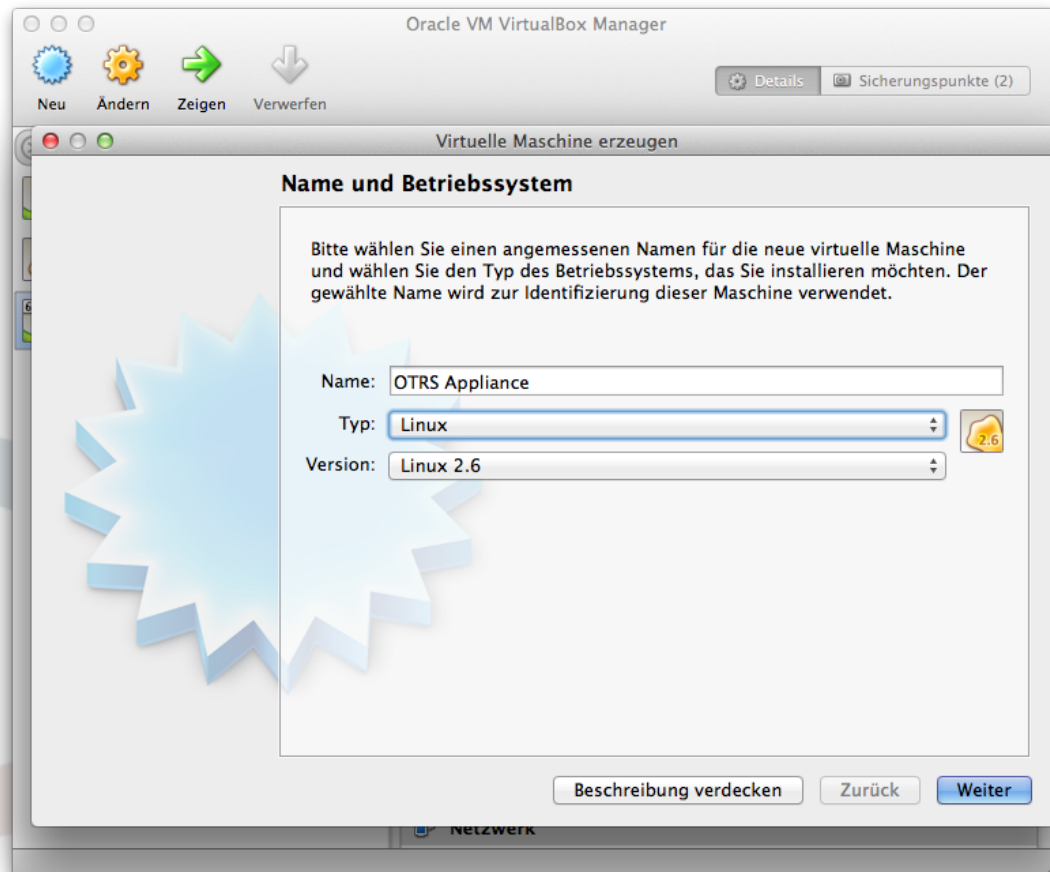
Oracle VM VirtualBox Manager

Neu Ändern Zeigen Verwerfen

Details Sicherungspunkte (2)

Virtuelle Maschine erzeugen

Name und Betriebssystem

Bitte wählen Sie einen angemessenen Namen für die neue virtuelle Maschine und wählen Sie den Typ des Betriebssystems, das Sie installieren möchten. Der gewählte Name wird zur Identifizierung dieser Maschine verwendet.

Name: OTRS Appliance

Typ: Linux

Version: Linux 2.6

2.6

Beschreibung verdecken Zurück Weiter

Netzwerk